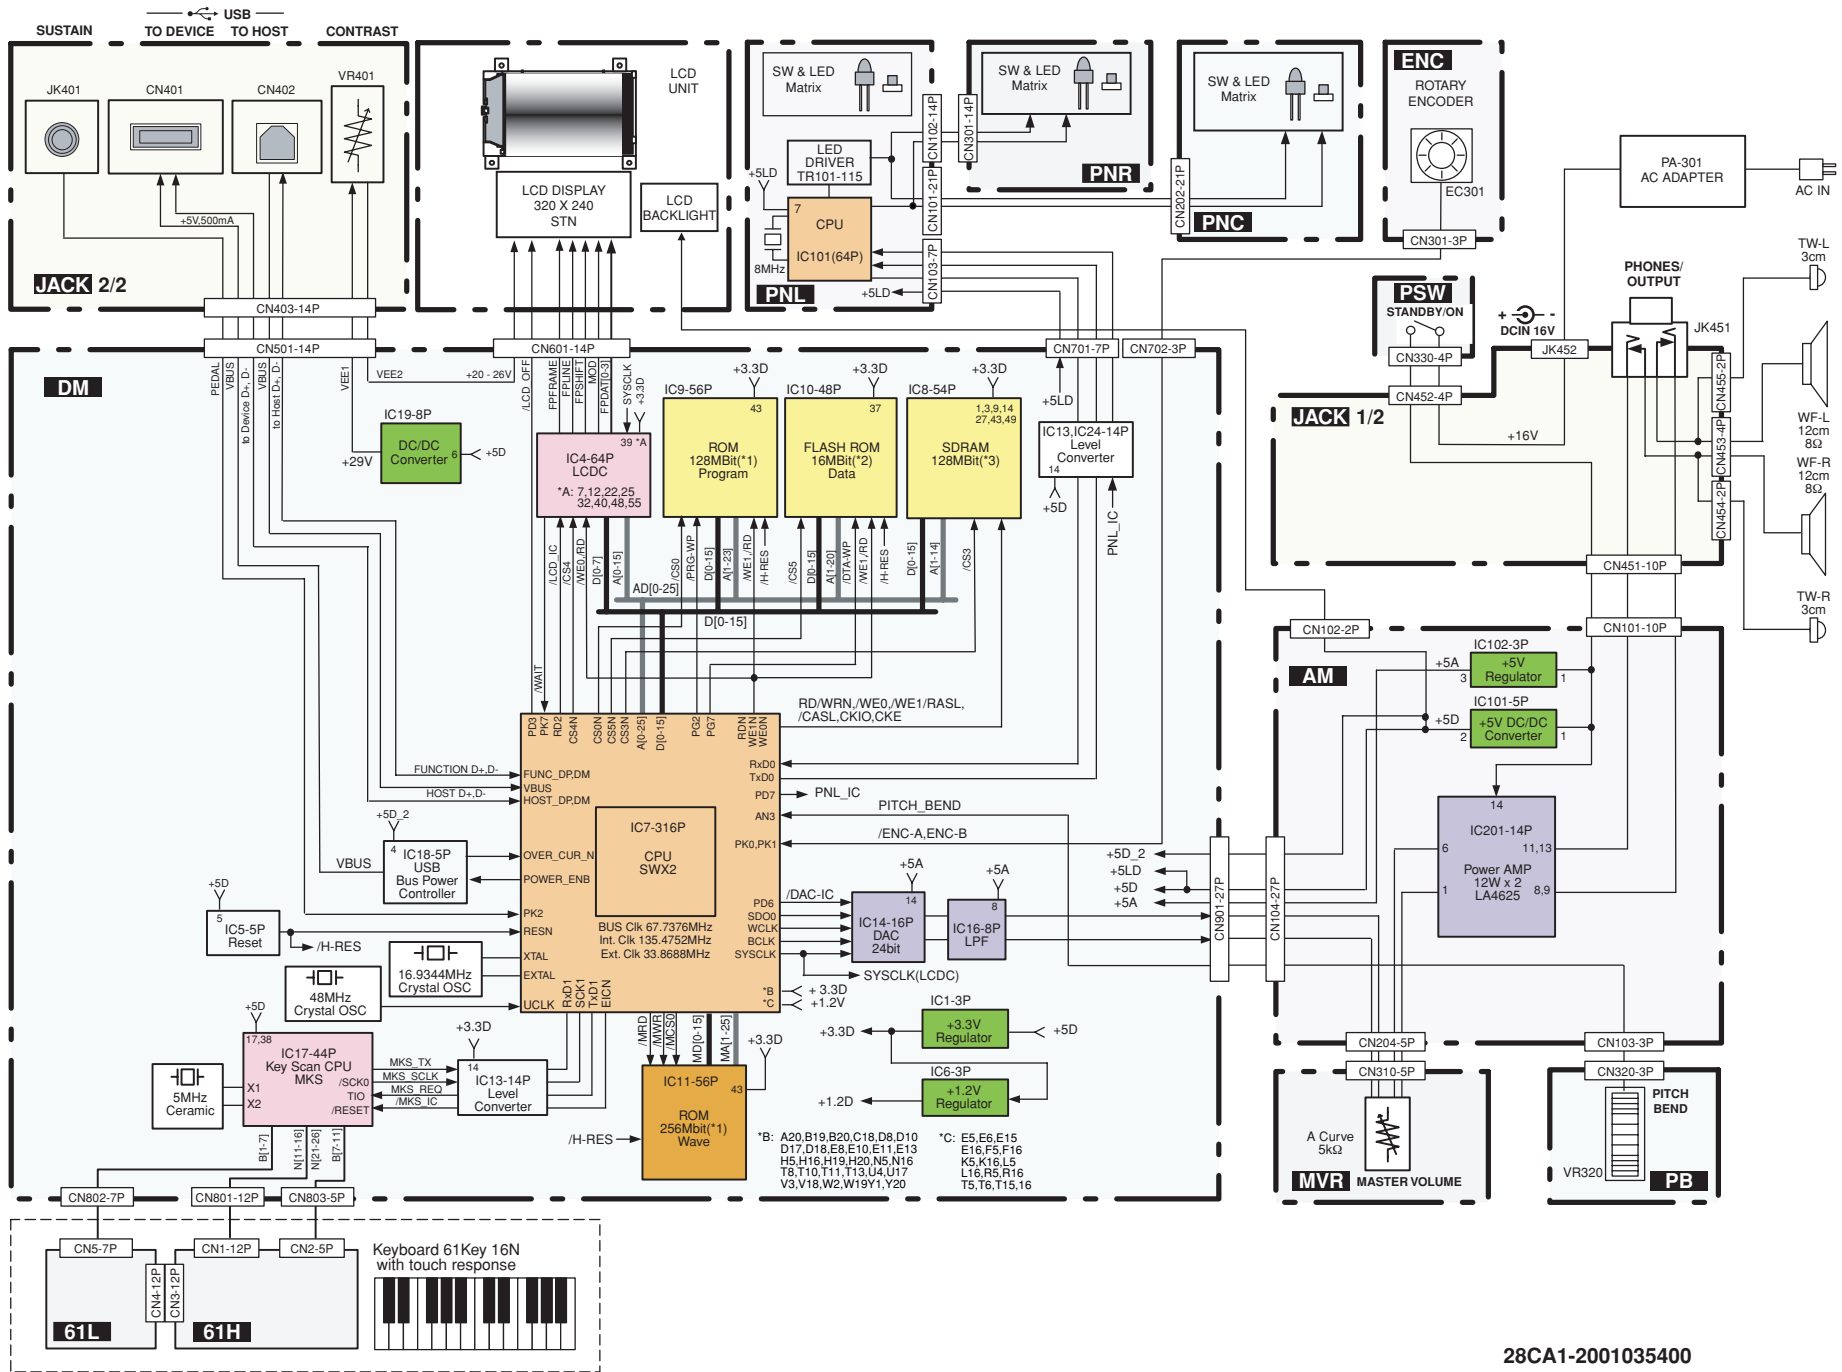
SUSTAIN
USB
TO DEVICE TO HOST
CONTRAST
JK401 CN401 CN402 VR401
+5V,500mA
JACK 2/2
CN403-14P
LCD UNIT
LCD DISPLAY 320 X 240 STN
LCD BACKLIGHT
SW & LED Matrix
LED DRIVER TR101-115
+5LD
CPU IC101(64P)
8MHz
CN102-14P
CN301-14P
CN101-21P
CN103-7P
+5LD
PNL
SW & LED Matrix
PNR
SW & LED Matrix
CN202-21P
PNC
ENC
ROTARY ENCODER
EC301
CN301-3P
PA-301 AC ADAPTER
AC IN
CN501-14P
CN601-14P
DM
PEDAL VBUS to Device D+, D- VBUS to Host D+, D- VEE1 VEE2 +20 - 26V
/LCD_OFF FPFRAME FPLINE FPSHIFT MOD FPDAT[0-3] SYSCLK +3.3D
IC19-8P
DC/DC Converter
+29V +5D
IC4-64P LCDC
39 *A
*A: 7,12,22,25 32,40,48,55
+3.3D +3.3D +3.3D
IC9-56P IC10-48P IC8-54P
43 37 1,3,9,14 27,43,49
ROM 128MBit(*1) Program
FLASH ROM 16MBit(*2) Data
SDRAM 128MBit(*3)
CN701-7P CN702-3P
+5LD
IC13,IC24-14P Level Converter
14
+5D
PNL_IC
PSW
STANDBY/ON
CN330-4P
DCIN 16V
JK452
PHONES/ OUTPUT
JK451
CN452-4P
JACK 1/2
+16V
CN455-2P CN453-4P CN454-2P
TW-L 3cm
WF-L 12cm 8Ω
WF-R 12cm 8Ω
TW-R 3cm
CN451-10P
CN101-10P
CN102-2P
/LCD_IC /CS4 /WE0,/RD D[0-7] A[0-15] /CS0 /PRG-WP D[0-15] A[1-23] /WE1,/RD /H-RES /CS5 D[0-15] A[1-20] /DTA-WP /WE1,/RD /H-RES D[0-15] A[1-14] /CS3
AD[0-25]
D[0-15]
/WAIT
RD/WRN,/WE0,/WE1/RASL, /CASL,CKIO,CKE
PD3 PK7 RD2 CS4N CS0N CS5N CS3N A[0-25] D[0-15] PG2 PG7 RDN WE1N WE0N
FUNCTION D+,D-
FUNC_DP,DM
VBUS
HOST D+,D-
HOST_DP,DM
RxD0 TxD0 PD7 AN3 PK0,PK1
PNL_IC
PITCH_BEND
/ENC-A,ENC-B
IC7-316P
CPU SWX2
+5D_2
4
IC18-5P USB Bus Power Controller
VBUS
OVER_CUR_N
POWER_ENB
+5D
5
IC5-5P Reset
/H-RES
PK2
RESN
XTAL
EXTAL
UCLK
16.9344MHz Crystal OSC
48MHz Crystal OSC
BUS Clk 67.7376MHz Int. Clk 135.4752MHz Ext. Clk 33.8688MHz
PD6 SDO0 WCLK BCLK SYSCLK
/DAC-IC
+5A +5A
14 8
IC14-16P DAC 24bit
IC16-8P LPF
SYSCLK(LCDC)
*B *C
+3.3D +1.2V
RxD1 SCK1 TxD1 EICN
/MRD /MWR /MCS0 MD[0-15] MA[1-25]
+5D_2 +5LD +5D +5A
CN901-27P
CN104-27P
AM
IC102-3P
+5A
3
+5V Regulator
1
IC101-5P
+5D
2
+5V DC/DC Converter
1
14
IC201-14P
6 11,13
Power AMP 12W x 2 LA4625
1 8,9
+5D
17,38
IC17-44P Key Scan CPU MKS
X1 X2
5MHz Ceramic
MKS_TX MKS_SCLK /SCKO MKS_REQ TIO /MKS_IC /RESET
+3.3D
14
IC13-14P Level Converter
+3.3D
IC11-56P
43
ROM 256Mbit(*1) Wave
/H-RES
IC1-3P
+3.3D
+3.3V Regulator
+5D
IC6-3P
+1.2D
+1.2V Regulator
*B: A20,B19,B20,C18,D8,D10 D17,D18,E8,E10,E11,E13 H5,H16,H19,H20,N5,N16 T8,T10,T11,T13,U4,U17 V3,V18,W2,W19Y1,Y20
*C: E5,E6,E15 E16,F5,F16 K5,K16,L5 L16,R5,R16 T5,T6,T15,16
CN204-5P
CN103-3P
CN310-5P
CN320-3P
A Curve 5kΩ
MVR
MASTER VOLUME
PITCH BEND
VR320
PB
B[1-7] N[11-16] N[21-26] B[7-11]
CN802-7P CN801-12P CN803-5P
CN5-7P CN1-12P CN2-5P
CN4-12P CN3-12P
61L 61H
Keyboard 61Key 16N with touch response
28CA1-2001035400